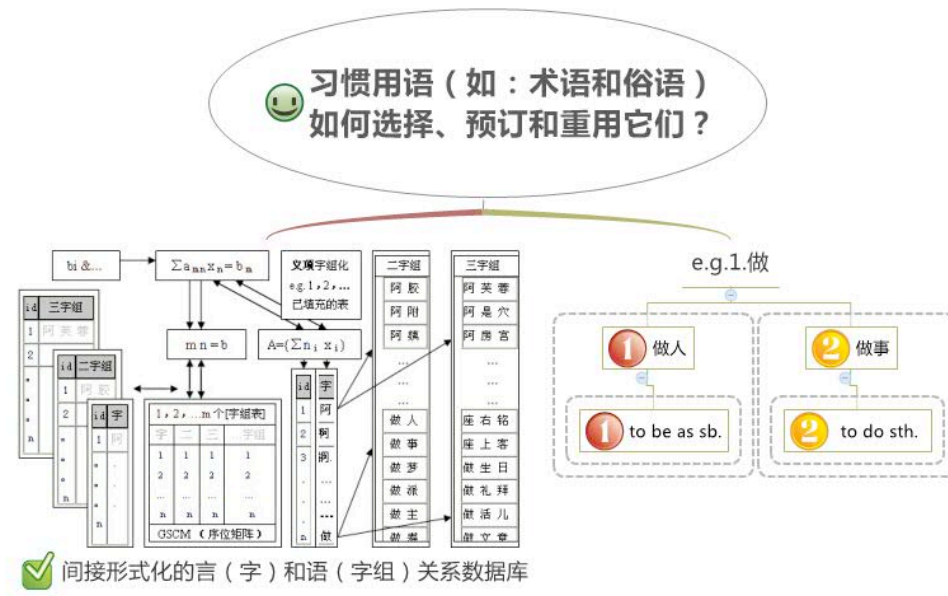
习惯用语（如：术语和俗语）
如何选择、预订和重用它们？

bi &...

$\sum a_{mn} x_n = b_m$

文项字组化
e.g.1，2，...
已填充的表

mn=b

$A=(\sum n_i x_i)$

| id | 三字组 |
|---|---|
| 1 | 阿芙蓉 |
| 2 | |
| . | |
| . | |
| n | |

| id | 二字组 |
|---|---|
| 1 | 阿胶 |
| 2 | |
| . | |
| n | |

| id | 字 |
|---|---|
| 1 | 阿 |
| . | |
| n | |

1，2，...m 个[字组表]

| 字 | 二 | 三 | 字组 |
|---|---|---|---|
| 1 | 1 | 1 | 1 |
| 2 | 2 | 2 | 2 |
| ... | ... | ... | ... |
| n | n | n | n |

GSCM（序位矩阵）

| id | 字 |
|---|---|
| 1 | 阿 |
| 2 | 锕 |
| 3 | 屙 |
| . | ... |
| . | ... |
| n | 做 |

| 二字组 |
|---|
| 阿胶 |
| 阿附 |
| 阿姨 |
| ... |
| ... |
| 做人 |
| 做事 |
| 做梦 |
| 做派 |
| 做主 |
| 做媒 |

| 三字组 |
|---|
| 阿芙蓉 |
| 阿是穴 |
| 阿房宫 |
| ... |
| ... |
| 座右铭 |
| 座上客 |
| 做生日 |
| 做礼拜 |
| 做活儿 |
| 做文章 |

e.g.1.做

1 做人
1 to be as sb.

2 做事
2 to do sth.

间接形式化的言（字）和语（字组）关系数据库